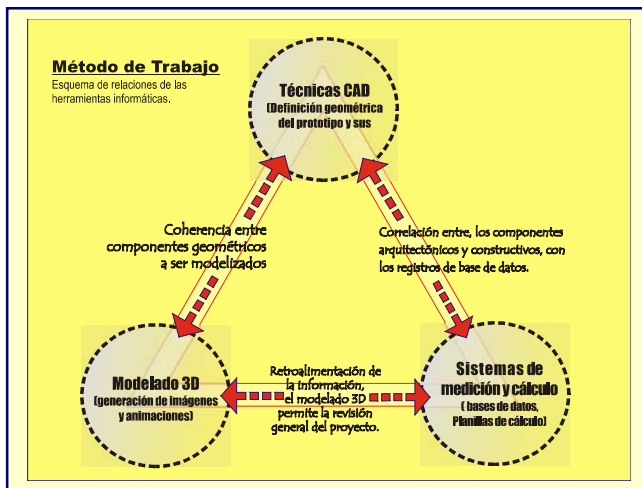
Método de Trabajo
Esquema de relaciones de las herramientas informáticas.

Técnicas CAD
(Definición geométrica del prototipo y sus

Coherencia entre componentes geométricos a ser modelizados

Correlación entre, los componentes arquitectónicos y constructivos, con los registros de base de datos.

Modelado 3D
(generación de imágenes y animaciones)

Retroalimentación de la información, el modelado 3D permite la revisión general del proyecto.

Sistemas de medición y cálculo
( bases de datos, Planillas de cálculo)